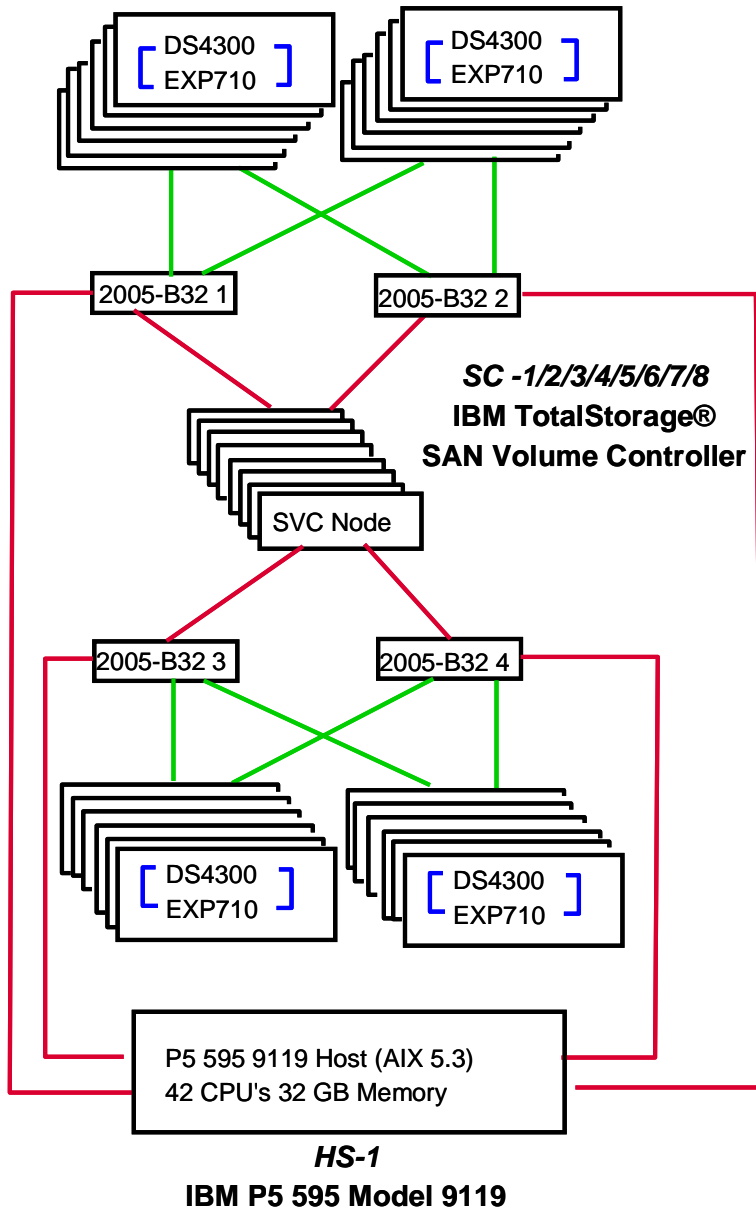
DS4300
EXP710

DS4300
EXP710

2005-B32 1

2005-B32 2

*SC -1/2/3/4/5/6/7/8*
**IBM TotalStorage®**
**SAN Volume Controller**

SVC Node

2005-B32 3

2005-B32 4

DS4300
EXP710

DS4300
EXP710

P5 595 9119 Host (AIX 5.3)
42 CPU's 32 GB Memory

*HS-1*
**IBM P5 595 Model 9119**